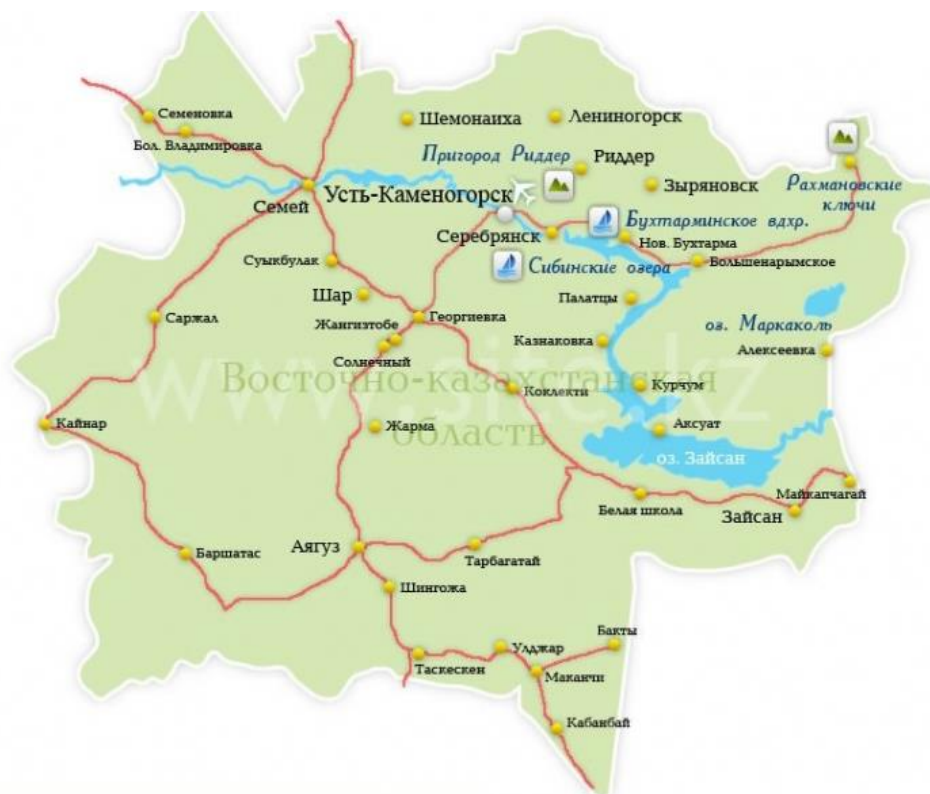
Семеновка
Бол. Владимировка
Шемонаиха
Лениногорск
Пригород Риддер
Риддер
Зыряновск
Рахмановские ключи
Семей
Усть-Каменогорск
Бухтарминское вдхр.
Серебрянск
Нов. Бухтарма
Сибинские озера
Большенарымское
Суыкбулак
Шар
Палатцы
Саржал
Жангизтобе
Георгиевка
ов. Маркаколь
Казнаковка
Алексеевка
Солнечный
Восточно-казахстанская область
www.sitе.kz
Коклекти
Курчум
Кайнар
Жарма
Аксуат
оз. Зайсан
Майкапчагай
Белая школа
Зайсан
Баршатас
Аягуз
Тарбагатай
Шингожа
Бакты
Улджар
Таскескен
Маканчи
Кабанбай